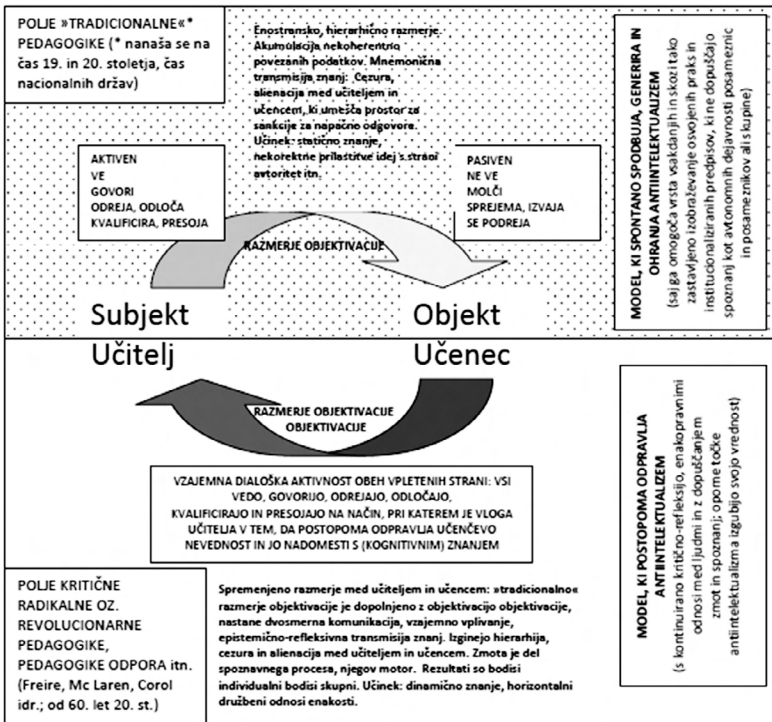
POLJE »TRADICIONALNE«* PEDAGOGIKE (* nanaša se na čas 19. in 20. stoletja, čas nacionalnih držav)

Enostransko, hierarhično razmerje. Akumulacija nekoherentno povezanih podatkov. Mnemonična transmisija znanj. Cezura, alienacija med učiteljem in učencem, ki umešča prostor za sankcije za napačno odgovore. Učinek: statično znanje, nekorektne prilastitve idej s strani avtoritet itn.

AKTIVEN
VE
GOVORI
ODREJA, ODLOČA
KVALIFICIRA, PRESOJA

PASIVEN
NE VE
MOLČI
SPREJEMA, IZVAJA
SE PODREJA

RAZMERJE OBJEKTIVACIJE

Subjekt
Učitelj

Objekt
Učenec

MODEL, KI SPONTANO SPODBUJA, GENERIRA IN OHRANJA ANTIINTELEKTUALIZEM
(saj ga omogoča vrsta vsakdanjih in skozi tako zastavljeno izobraževanje osvojenih praks in institucionaliziranih predpisov, ki ne dopuščajo spoznanj kot avtonomnih dejavnosti posameznic in posameznikov ali skupine)

RAZMERJE OBJEKTIVACIJE OBJEKTIVACIJE

VZAJEMNA DIALOŠKA AKTIVNOST OBEH VPLETENIH STRANI: VSI VEDO, GOVORIJO, ODREJAJO, ODLOČAJO, KVALIFICIRAJO IN PRESOJAJO NA NAČIN, PRI KATEREM JE VLOGA UČITELJA V TEM, DA POSTOPOMA ODPRAVLJA UČENČEVO NEVEDNOST IN JO NADOMESTI S (KOGNITIVNIM) ZNANJEM

MODEL, KI POSTOPOMA ODPRAVLJA ANTIINTELEKTUALIZEM
(s kontinuirano kritično-refleksijo, enakopravnimi odnosi med ljudmi in z dopuščanjem zmot in spoznanj; ob meje točke antiintelektualizma izgubijo svojo vrednost)

POLJE KRITIČNE RADIKALNE OZ. REVOLUCIONARNE PEDAGOGIKE, PEDAGOGIKE ODPORA itn. (Freire, Mc Laren, Corol idr.; od 60. let 20. st.)

Spremenjeno razmerje med učiteljem in učencem: »tradicionalno« razmerje objektivacije je dopolnjeno z objektivacijo objektivacije, nastane dvosmerna komunikacija, vzajemno vplivanje, epistemično-refleksivna transmisija znanj. Izginejo hierarhija, cezura in alienacija med učiteljem in učencem. Zmota je del spoznavnega procesa, njegov motor. Rezultati so bodisi individualni bodisi skupni. Učinek: dinamično znanje, horizontalni družbeni odnosi enakosti.